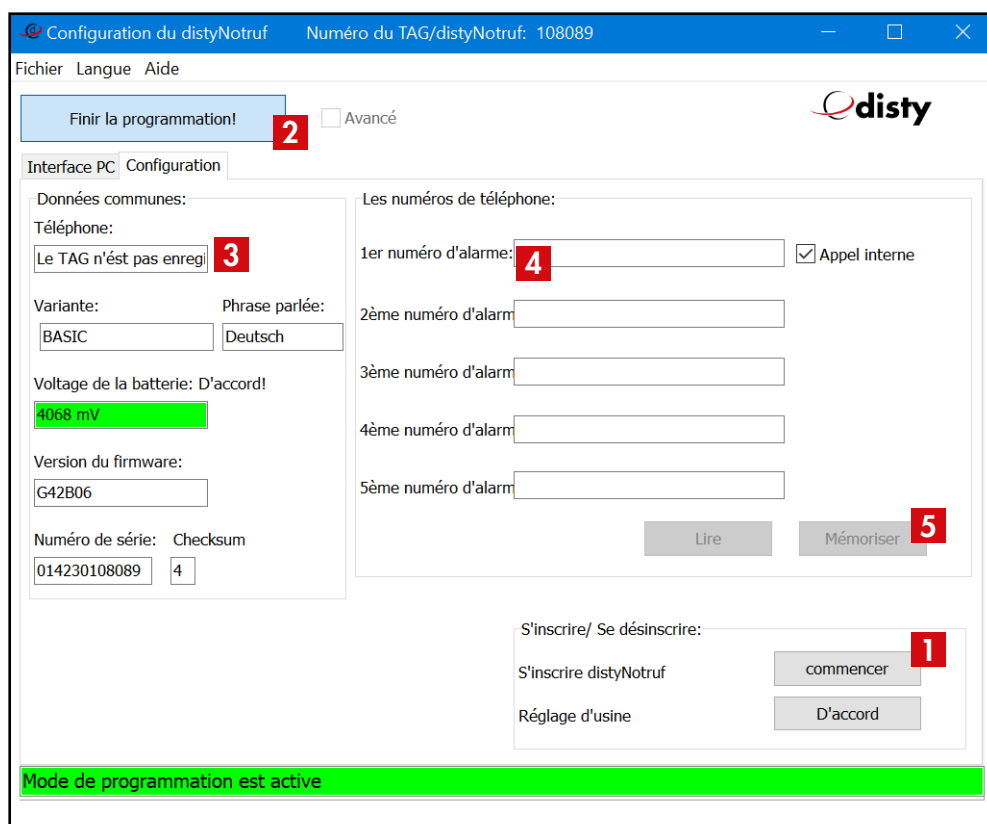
Configuration du distyNotruf   Numéro du TAG/distyNotruf: 108089

Fichier Langue Aide

Finir la programmation!
2
Avancé

disty

Interface PC Configuration

Données communes:

Téléphone:
Le TAG n'ést pas enregi
3

Variante:
BASIC

Phrase parlée:
Deutsch

Voltage de la batterie: D'accord!
4068 mV

Version du firmware:
G42B06

Numéro de série:
014230108089

Checksum
4

Les numéros de téléphone:

1er numéro d'alarme:
4
Appel interne

2ème numéro d'alarm

3ème numéro d'alarm

4ème numéro d'alarm

5ème numéro d'alarm

Lire
Mémoriser
5

S'inscrire/ Se désinscrire:

S'inscrire distyNotruf
commencer
1

Réglage d'usine
D'accord

Mode de programmation est active